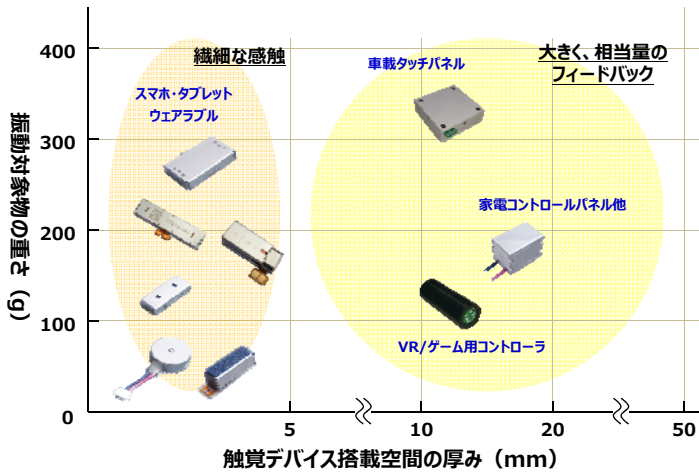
振動対象物の重さ（g）

400
300
200
100
0

繊細な感触

スマホ・タブレット
ウェアラブル

車載タッチパネル

大きく、相当量の
フィードバック

家電コントロールパネル他

VR/ゲーム用コントローラ

5
10
20
50

触覚デバイス搭載空間の厚み（mm）